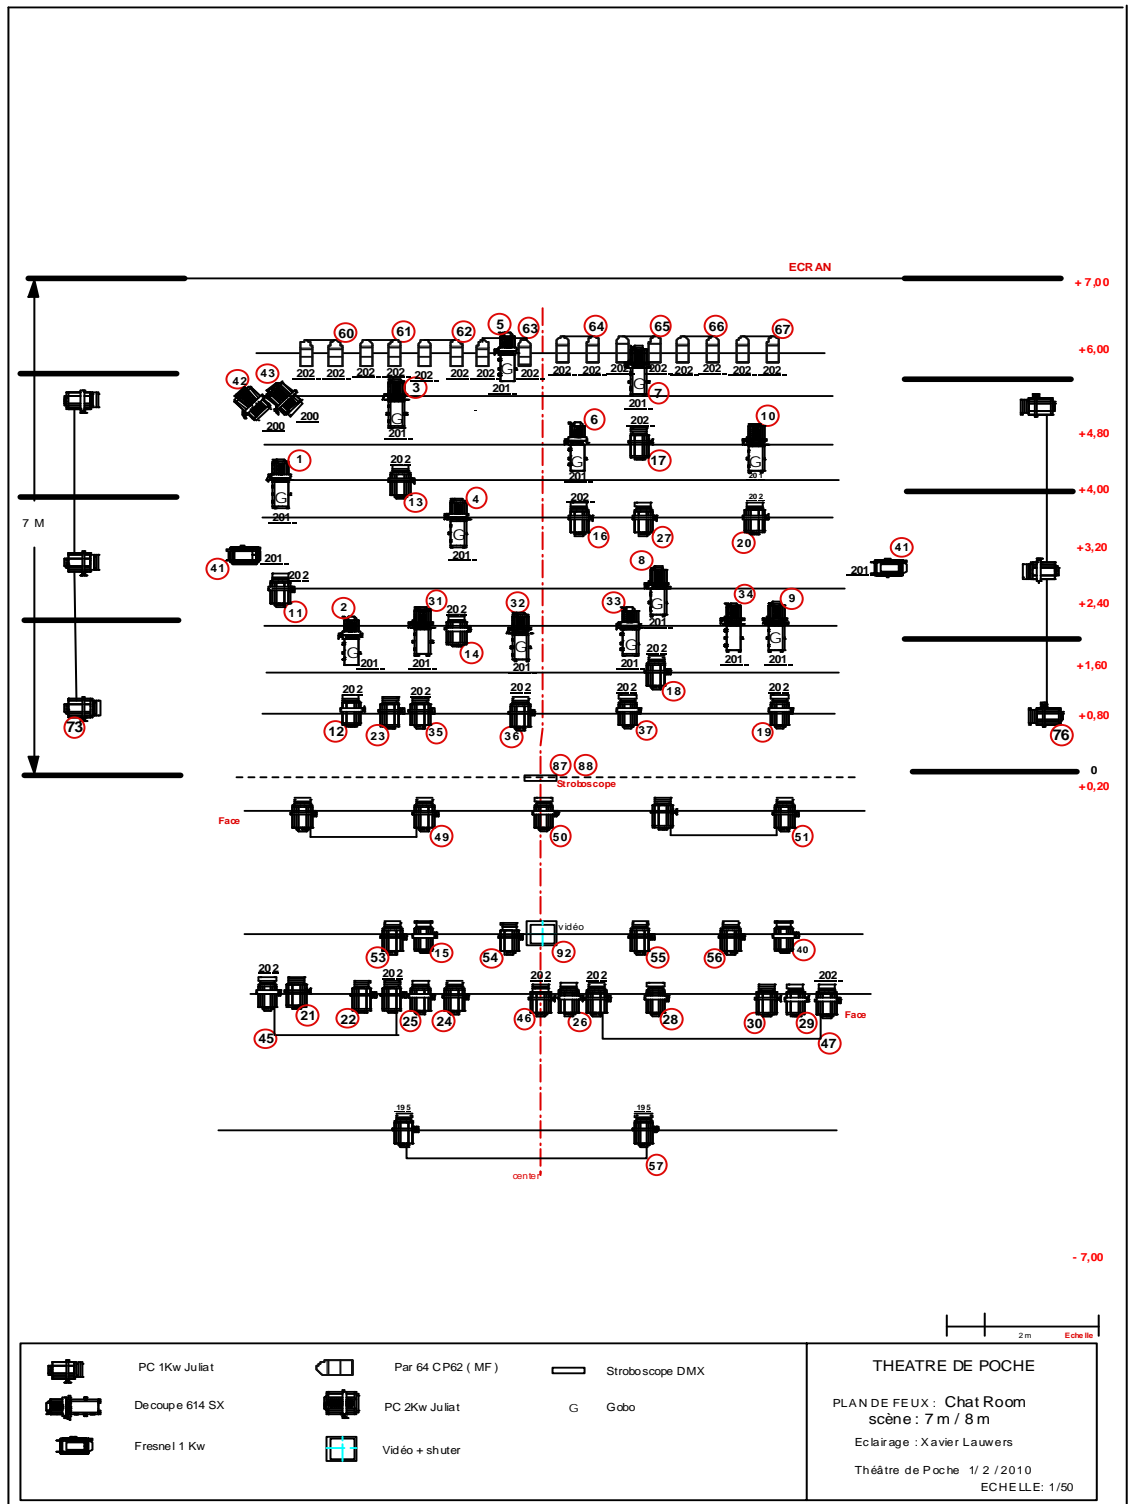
ECRAN

+7,00
+6,00
+4,80
+4,00
+3,20
+2,40
+1,60
+0,80
0
+0,20
- 7,00

7 M

60 61 62 5 63 64 65 66 67
202 202 202 202 202 202 202 202 202 202 202 202 202 202 202 202
42 43 3 7
200 200 201 201 201
6 10
202
1 17
202 G
13 4
201 201
202 202
16 27 20
41 201 8 41
202 201
11
2 31 202 32 33 34 9
14
201 201 201 202 201 201
18
202 202 202 202 202
12 23 35 36 37 19
73 76
87 88
Stroboscope
Face
49 50 51
vidéo
53 15 54 92 55 56 40
202 202 202 202 202
21 22 25 24 46 26 28 30 29
45 47
Face
195 195
57
center

2 m
Echelle

PC 1Kw Juliat
Par 64 CP62 ( MF )
Stroboscope DMX
Decoupe 614 SX
PC 2Kw Juliat
G
Gobo
Fresnel 1 Kw
Vidéo + shuter

THEATRE DE POCHE

PLAN DE FEUX : Chat Room
scène : 7 m / 8 m

Eclairage : Xavier Lauwers

Théâtre de Poche 1/ 2 /2010
ECHELLE: 1/50